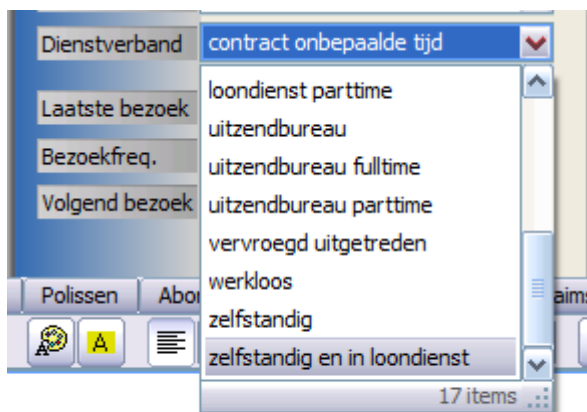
Dienstverband
contract onbepaalde tijd
Laatste bezoek
Bezoekfreq.
Volgend bezoek
loondienst parttime
uitzendbureau
uitzendbureau fulltime
uitzendbureau parttime
vervroegd uitgetreden
werkloos
zelfstandig
zelfstandig en in loondienst
17 items
Polissen
Abon
aims
A